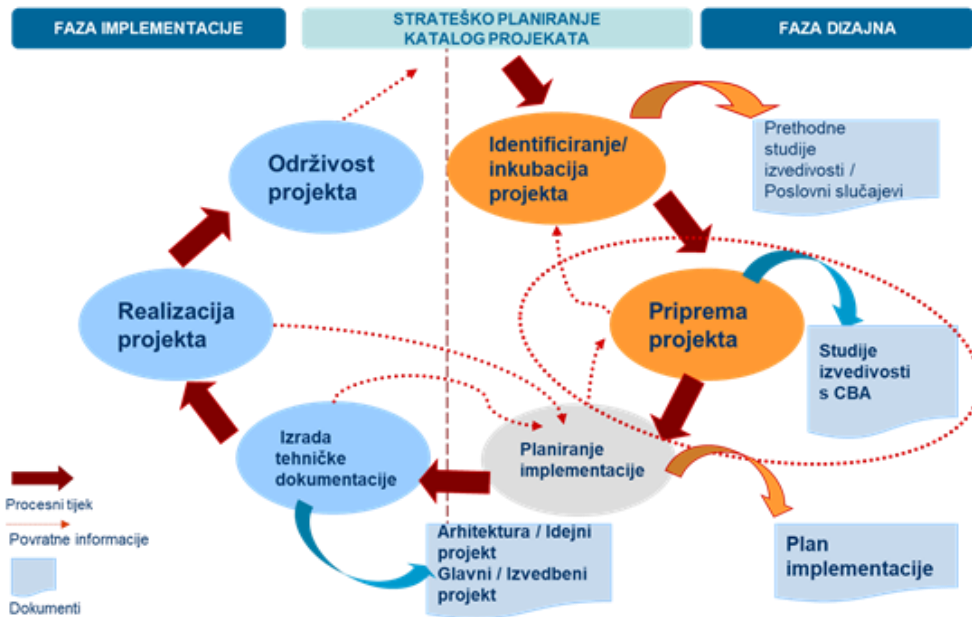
FAZA IMPLEMENTACIJE

STRATEŠKO PLANIRANJE
KATALOG PROJEKATA

FAZA DIZAJNA

Identificiranje/ inkubacija projekta

Prethodne studije izvedivosti / Poslovni slučajevi

Održivost projekta

Priprema projekta

Studije izvedivosti s CBA

Realizacija projekta

Izrada tehničke dokumentacije

Planiranje implementacije

Procesni tijek

Povratne informacije

Dokumenti

Arhitektura / Idejni projekt
Glavni / Izvedbeni projekt

Plan implementacije